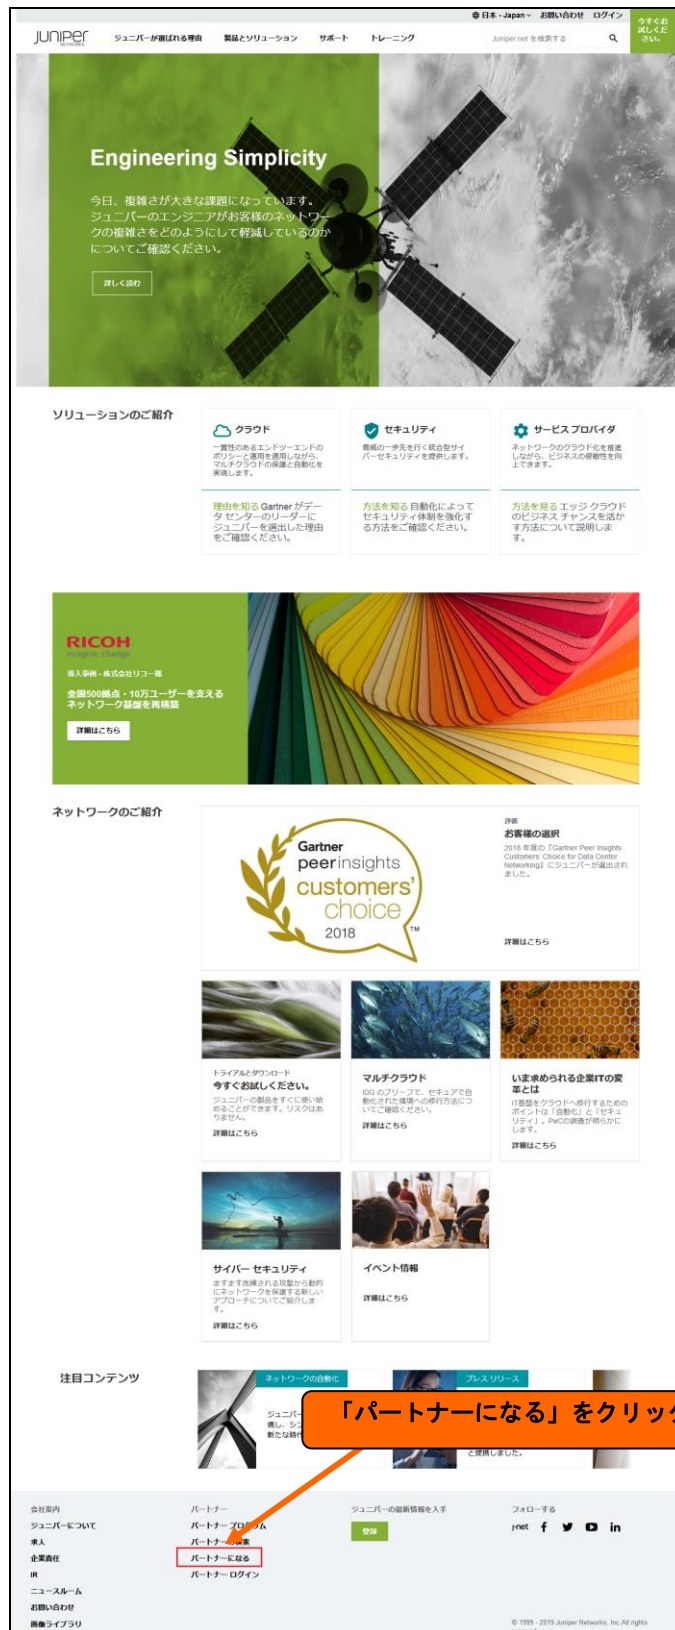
日本 - Japan お問い合わせ ログイン 今すぐお試しください。

JUNIPER NETWORKS ジュニパーが選ばれる理由 製品とソリューション サポート トレーニング Juniper.net を検索する

Engineering Simplicity

今日、複雑さが大きな課題になっています。ジュニパーのエンジニアがお客様のネットワークの複雑さをどのようにして軽減しているのかについてご確認ください。

詳しく読む

ソリューションのご紹介

クラウド
一貫性のあるエンドツーエンドのポリシーと運用を適用しながら、マルチクラウドの保護と自動化を実現します。

理由を知る Gartner がデータ センターのリーダーにジュニパーを選出した理由をご確認ください。

セキュリティ
脅威の一歩先を行く統合型サイバーセキュリティを提供します。

方法を知る 自動化によってセキュリティ体制を強化する方法をご確認ください。

サービスプロバイダ
ネットワークのクラウド化を推進しながら、ビジネスの機敏性を向上できます。

方法を見る エッジ クラウドのビジネス チャンスを活かす方法について説明します。

RICOH imagine. change.
導入事例・株式会社リコー様
全国500拠点・10万ユーザーを支えるネットワーク基盤を再構築
詳細はこちら

ネットワークのご紹介

Gartner peerinsights customers' choice 2018

評価
お客様の選択
2018 年度の「Gartner Peer Insights Customers' Choice for Data Center Networking」にジュニパーが選出されました。
詳細はこちら

トライアルとダウンロード
今すぐお試しください。
ジュニパーの製品をすぐに使い始めることができます。リスクはありません。
詳細はこちら

マルチクラウド
IDG のブリーフで、セキュアで自動化された環境への移行方法についてご確認ください。
詳細はこちら

いま求められる企業ITの変革とは
IT基盤をクラウドへ移行するためのポイントは「自動化」と「セキュリティ」。PwCの調査が明らかにします。
詳細はこちら

サイバー セキュリティ
ますます洗練される攻撃から動的にネットワークを保護する新しいアプローチについてご紹介します。
詳細はこちら

イベント情報
詳細はこちら

注目コンテンツ

ネットワークの自動化 ジュニパー 導し、シ 新たな時

プレス リリース と提携しました。

「パートナーになる」をクリック

会社案内
ジュニパーについて
求人
企業責任
IR
ニュースルーム
お問い合わせ
画像ライブラリ

パートナー
パートナー プログラム
パートナー検索
パートナーになる
パートナー ログイン

ジュニパーの最新情報を入手
登録

フォローする
J-net

© 1999 - 2019 Juniper Networks, Inc. All rights